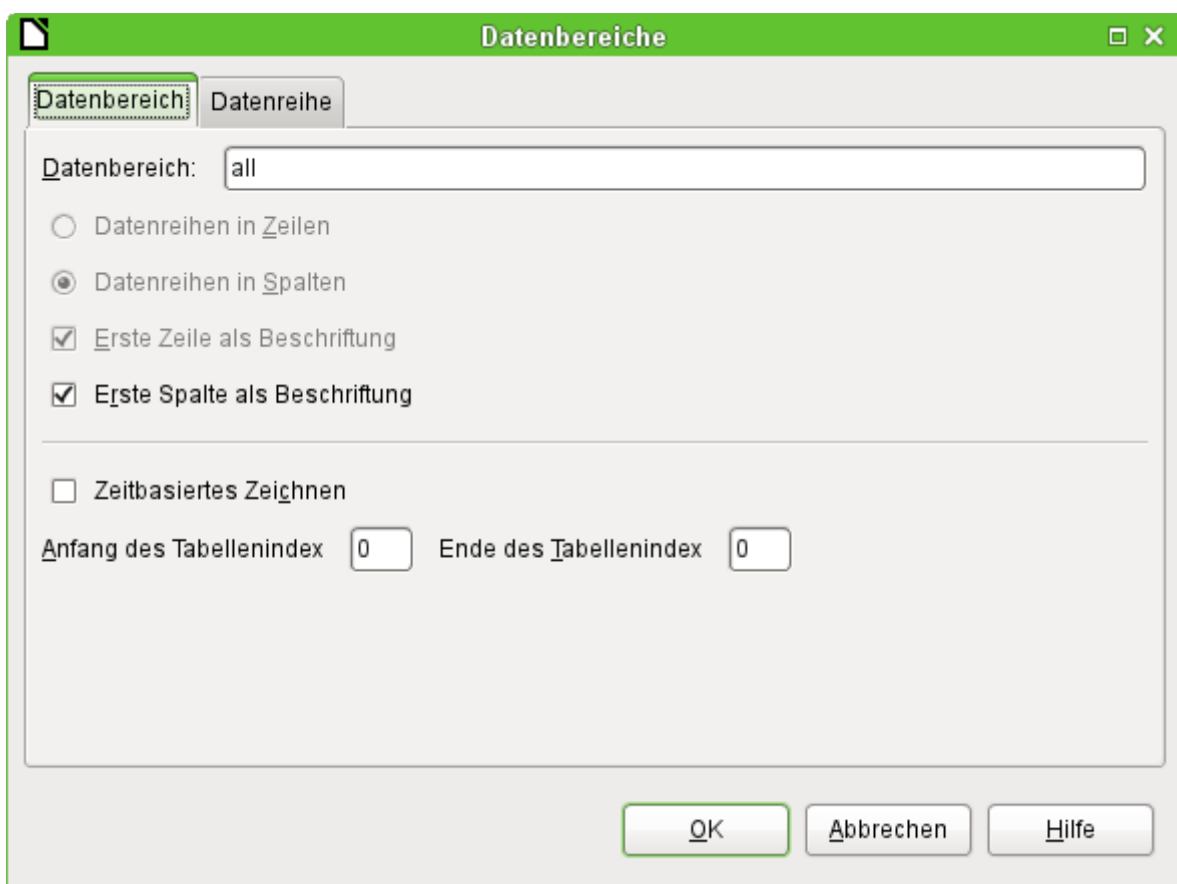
Datenbereiche

Datenbereich
Datenreihe

Datenbereich: all

Datenreihen in Zeilen

Datenreihen in Spalten

Erste Zeile als Beschriftung

Erste Spalte als Beschriftung

Zeitbasiertes Zeichnen

Anfang des Tabellenindex 0 Ende des Tabellenindex 0

OK
Abbrechen
Hilfe